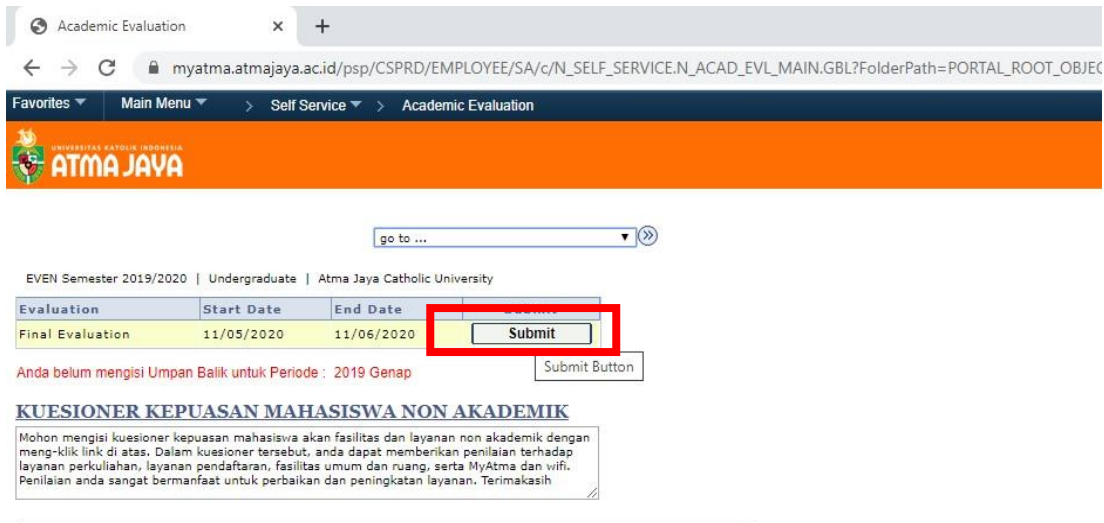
Academic Evaluation × +

myatma.atmajaya.ac.id/psp/CSPRD/EMPLOYEE/SA/c/N_SELF_SERVICE.N_ACAD_EVL_MAIN.GBL?FolderPath=PORTAL_ROOT_OBJEC

Favorites ▼ Main Menu ▼ > Self Service ▼ > Academic Evaluation

UNIVERSITAS KATOLIK INDONESIA ATMA JAYA

go to ...

EVEN Semester 2019/2020 | Undergraduate | Atma Jaya Catholic University

| Evaluation | Start Date | End Date | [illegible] |
|---|---|---|---|
| Final Evaluation | 11/05/2020 | 11/06/2020 | Submit |

Submit Button

Anda belum mengisi Umpan Balik untuk Periode : 2019 Genap

KUESIONER KEPUASAN MAHASISWA NON AKADEMIK

Mohon mengisi kuesioner kepuasan mahasiswa akan fasilitas dan layanan non akademik dengan meng-klik link di atas. Dalam kuesioner tersebut, anda dapat memberikan penilaian terhadap layanan perkuliahan, layanan pendaftaran, fasilitas umum dan ruang, serta MyAtma dan wifi. Penilaian anda sangat bermanfaat untuk perbaikan dan peningkatan layanan. Terimakasih